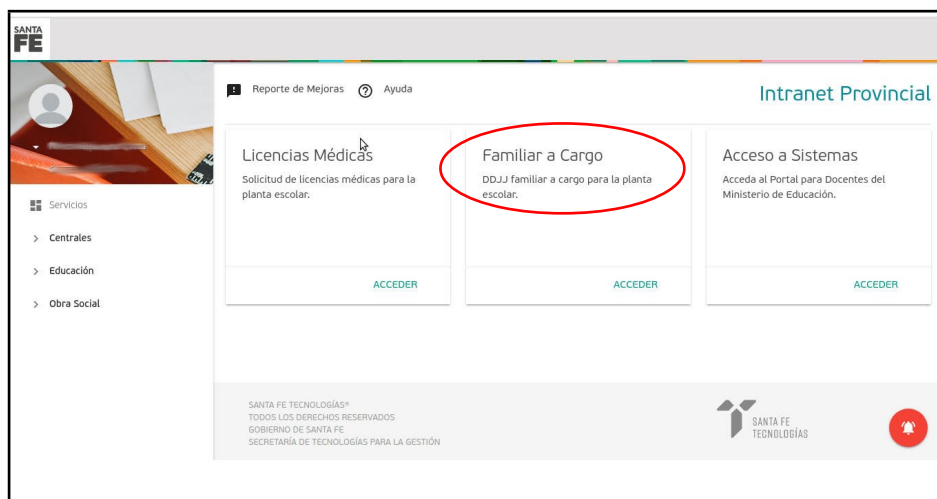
SANTA FE

Reporte de Mejoras Ayuda

Intranet Provincial

Servicios

> Centrales

> Educación

> Obra Social

Licencias Médicas

Solicitud de licencias médicas para la planta escolar.

ACCEDER

Familiar a Cargo

DDJJ familiar a cargo para la planta escolar.

ACCEDER

Acceso a Sistemas

Acceda al Portal para Docentes del Ministerio de Educación.

ACCEDER

SANTA FE TECNOLOGÍAS®
TODOS LOS DERECHOS RESERVADOS
GOBIERNO DE SANTA FE
SECRETARÍA DE TECNOLOGÍAS PARA LA GESTIÓN

SANTA FE TECNOLOGÍAS